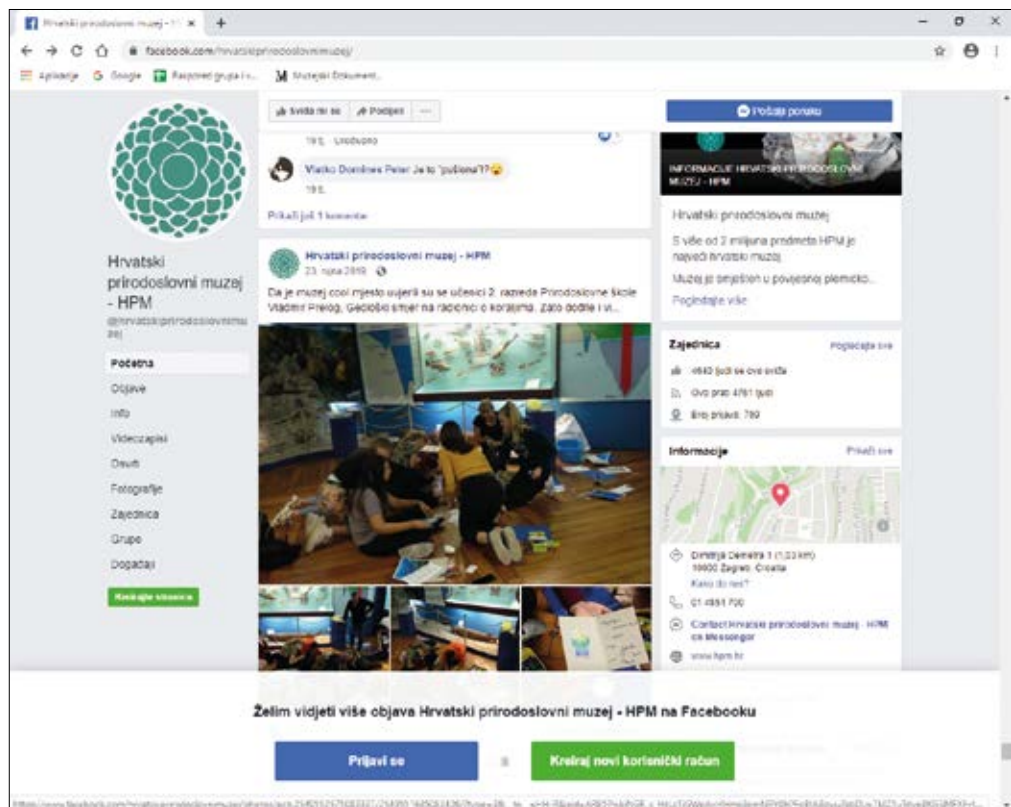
Hrvatski prirodoslovni muzej - H ×

facebook.com/hrvatskiprirodoslovnimuzej/

Aplikacije Google Raspored grupa i s... Muzejski Dokument...

Sviđa mi se Podijeli ···

Pošalji poruku

19 tj. Uređeno

Vlatko Dominec Peter Je to "pušiona"?

19 tj.

Prikaži još 1 komentar

INFORMACIJE HRVATSKI PRIRODOSLOVNI MUZEJ - HPM

Hrvatski prirodoslovni muzej

S više od 2 milijuna predmeta HPM je najveći hrvatski muzej

Muzej je smješten u povijesnoj plemićko...

Pogledajte više

Hrvatski prirodoslovni muzej - HPM

Hrvatski prirodoslovni muzej - HPM
23. rujna 2019.

Da je muzej cool mjesto uvjerili su se učenici 2. razreda Prirodoslovne škole Vladimir Prelog, Geološki smjer na radionici o koraljima. Zato dođite i vi...

@hrvatskiprirodoslovnimuzej

Početna

Objave

Info

Videozapisi

Osvrti

Fotografije

Zajednica

Grupe

Događaji

Kreirajte stranicu

Zajednica

Pogledajte sve

4640 ljudi se ovo sviđa

Ovo prati 4761 ljudi

Broj prijava: 789

Informacije

Prikaži sve

Demetrova 1 (1,03 km)
10000 Zagreb, Croatia

Kako do nas?

01 4851 700

Contact Hrvatski prirodoslovni muzej - HPM on Messenger

www.hpm.hr

Želim vidjeti više objava Hrvatski prirodoslovni muzej - HPM na Facebooku

Prijavi se

ili

Kreiraj novi korisnički račun

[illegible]